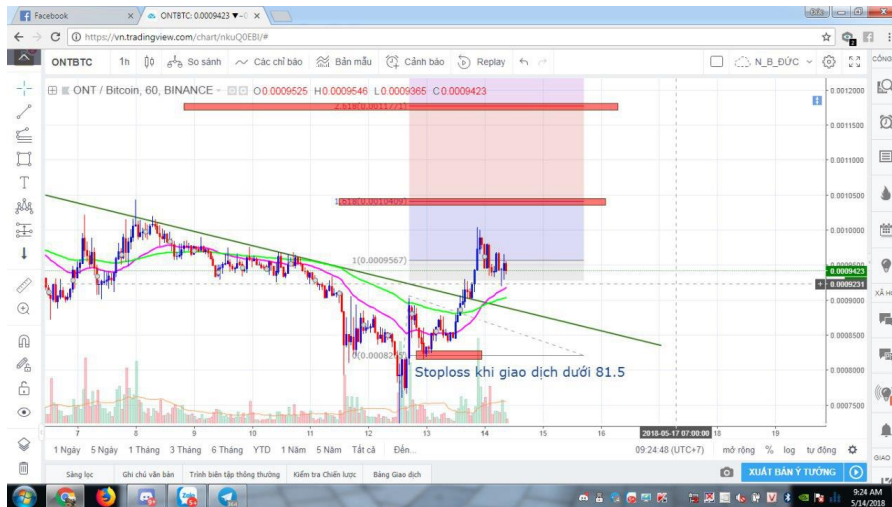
Facebook
ONTBTC: 0.0009423 ▼-0
https://vn.tradingview.com/chart/nkuQ0EBI/#
ONTBTC 1h So sánh Các chỉ báo Bản mẫu Cảnh báo Replay
N_B_ĐỨC
CỘNG
ONT / Bitcoin, 60, BINANCE O0.0009525 H0.0009546 L0.0009365 C0.0009423
2.618(0.00112711)
1.618(0.00104093)
1(0.0009567)
0(0.00082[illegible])
Stoploss khi giao dịch dưới 81.5
0.0012000
0.0011500
0.0011000
0.0010500
0.0010000
0.0009500
0.0009423
0.0009231
0.0009000
0.0008500
0.0008000
0.0007500
7 8 9 10 11 12 13 14 15 16 2018-05-17 07:00:00 18
1 Ngày 5 Ngày 1 Tháng 3 Tháng 6 Tháng YTD 1 Năm 5 Năm Tất cả Đến...
09:24:48 (UTC+7) mở rộng % log tự động
Sàng lọc Ghi chú văn bản Trình biên tập thông thường Kiểm tra Chiến lược Bảng Giao dịch
XUẤT BẢN Ý TƯỞNG
XÃ HI
GIAO
9:24 AM
5/14/2018